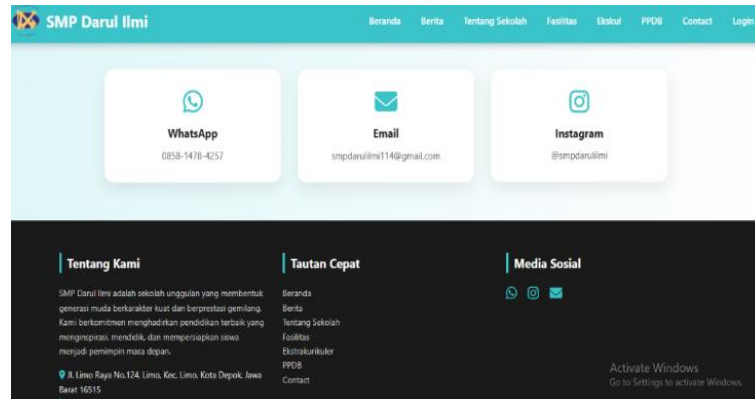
SMP Darul Ilmi

Beranda Berita Tentang Sekolah Fasilitas Ekskul PPDB Contact Login

WhatsApp
0858-1478-4257

Email
smpdarulilmi114@gmail.com

Instagram
@smpdarulilmi

Tentang Kami

SMP Darul Ilmi adalah sekolah unggulan yang membentuk generasi muda berkarakter kuat dan berprestasi gemilang. Kami berkomitmen menghadirkan pendidikan terbaik yang menginspirasi, mendidik, dan mempersiapkan siswa menjadi pemimpin masa depan.

Jl. Limo Raya No.124, Limo, Kec. Limo, Kota Depok, Jawa Barat 16515

Tautan Cepat

Beranda
Berita
Tentang Sekolah
Fasilitas
Ekstrakurikuler
PPDB
Contact

Media Sosial

Activate Windows
Go to Settings to activate Windows.